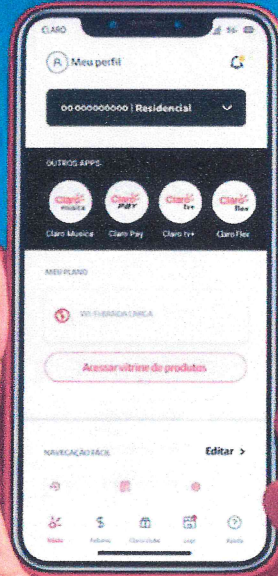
CLARO

Meu perfil

00 00000000 | Residencial

OUTROS APPS

Claro música

Claro Pay

Claro tv+

Claro flex

Claro Musica

Claro Pay

Claro tv+

Claro Flex

MEU PLANO

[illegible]

Acessar vitrine de produtos

NAVEGAÇÃO FÁCIL

Editar >

Início

Faturas

Claro clube

Loja

Ajuda